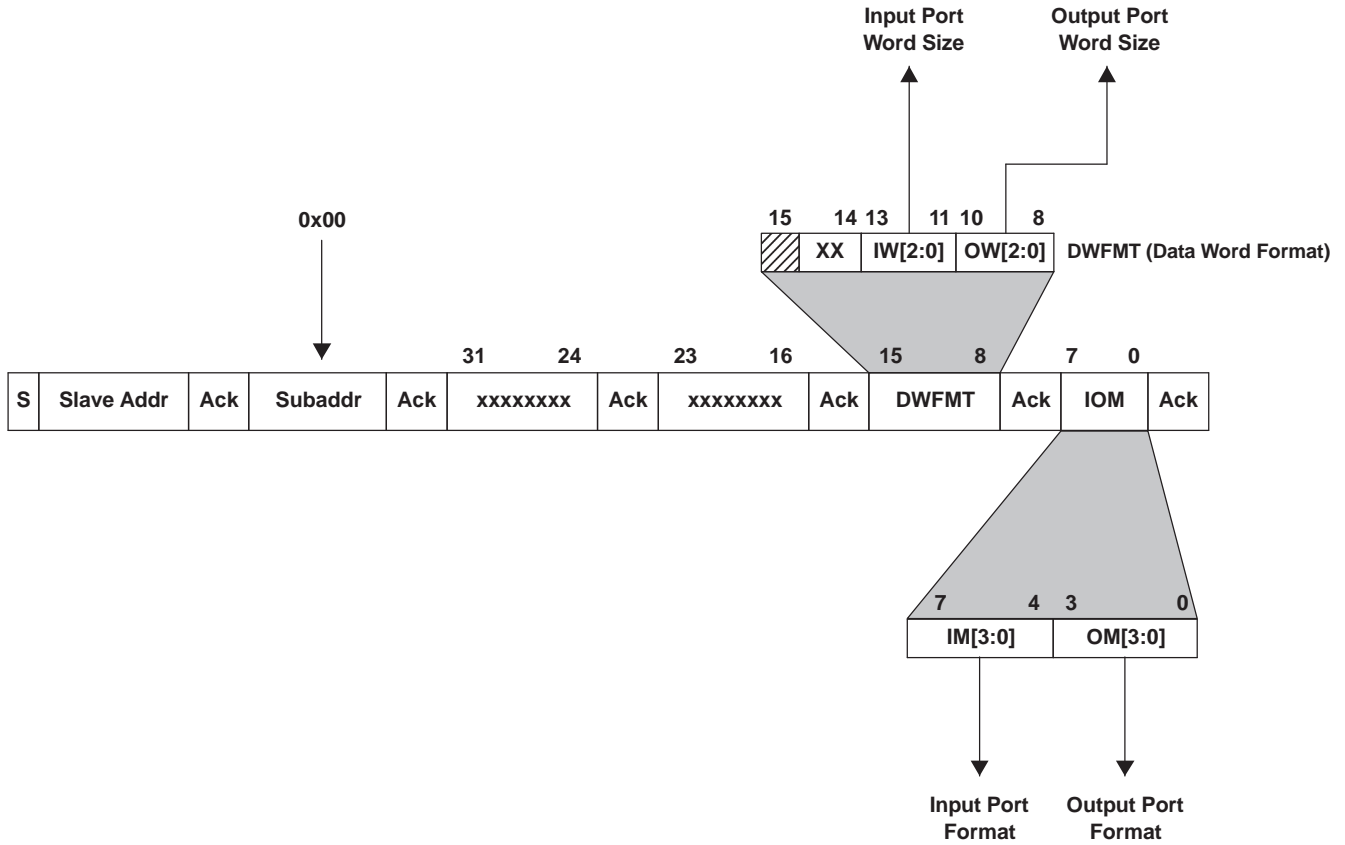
Input Port Word Size

Output Port Word Size

0x00

15 14 13 11 10 8

| | XX | IW[2:0] | OW[2:0] |
|---|---|---|---|

DWFMT (Data Word Format)

31 24 23 16 15 8 7 0

| S | Slave Addr | Ack | Subaddr | Ack | xxxxxxxx | Ack | xxxxxxxx | Ack | DWFMT | Ack | IOM | Ack |
|---|---|---|---|---|---|---|---|---|---|---|---|---|

7 4 3 0

| IM[3:0] | OM[3:0] |
|---|---|

Input Port Format

Output Port Format